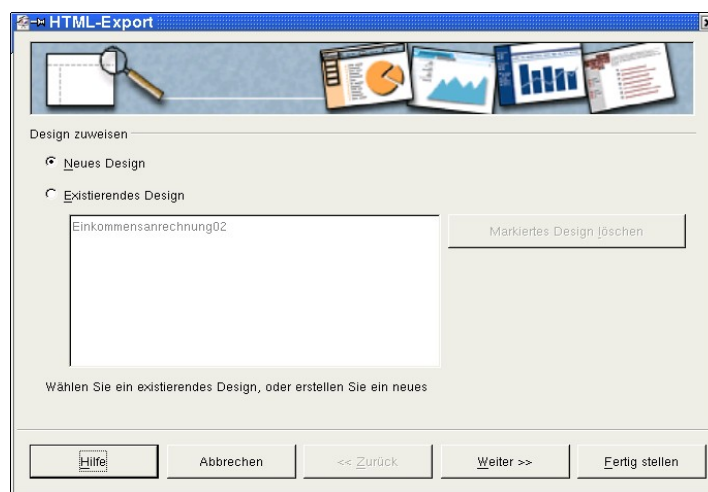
HTML-Export

Design zuweisen

Neues Design

Existierendes Design

Einkommensanrechnung02

Markiertes Design löschen

Wählen Sie ein existierendes Design, oder erstellen Sie ein neues

Hilfe

Abbrechen

<< Zurück

Weiter >>

Fertig stellen